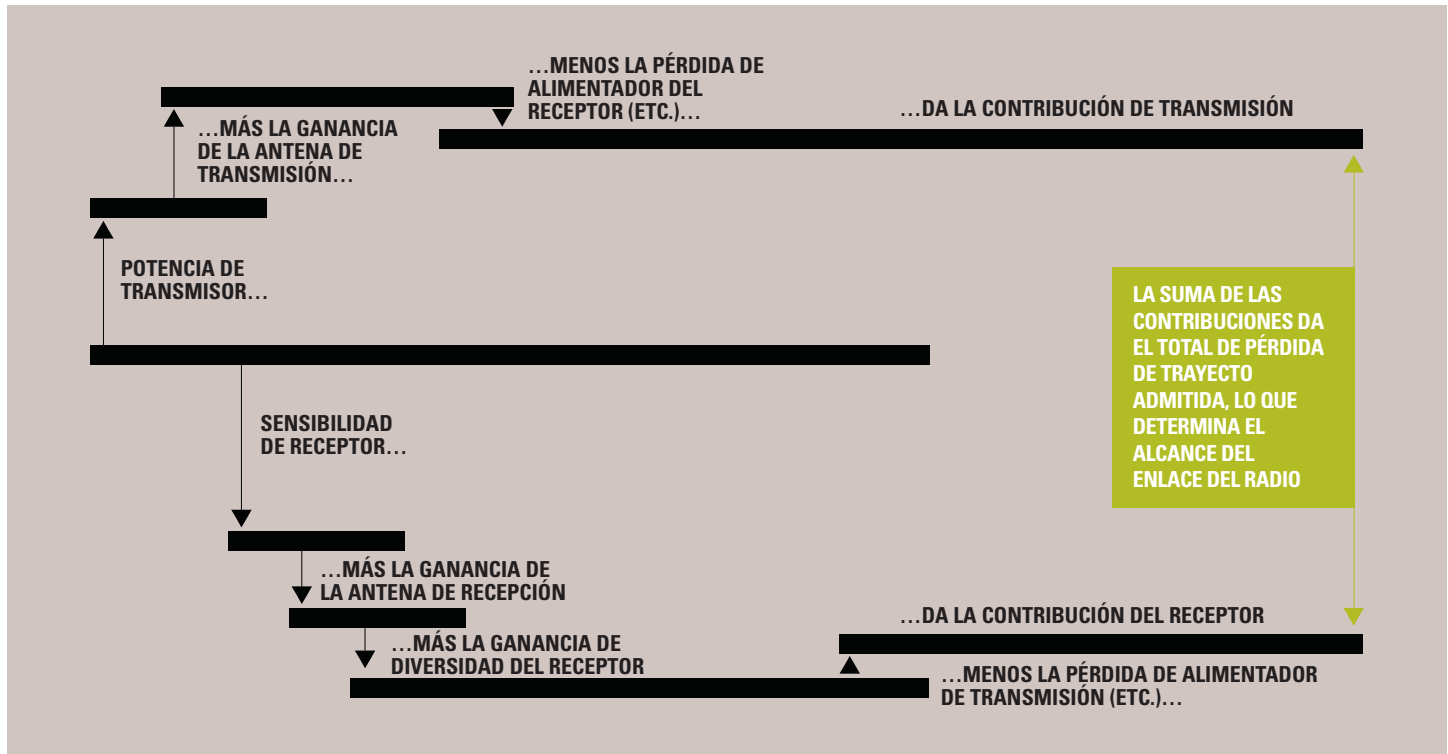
…MENOS LA PÉRDIDA DE ALIMENTADOR DEL RECEPTOR (ETC.)…

…MÁS LA GANANCIA DE LA ANTENA DE TRANSMISIÓN…

…DA LA CONTRIBUCIÓN DE TRANSMISIÓN

POTENCIA DE TRANSMISOR…

LA SUMA DE LAS CONTRIBUCIONES DA EL TOTAL DE PÉRDIDA DE TRAYECTO ADMITIDA, LO QUE DETERMINA EL ALCANCE DEL ENLACE DEL RADIO

SENSIBILIDAD DE RECEPTOR…

…MÁS LA GANANCIA DE LA ANTENA DE RECEPCIÓN

…MÁS LA GANANCIA DE DIVERSIDAD DEL RECEPTOR

…DA LA CONTRIBUCIÓN DEL RECEPTOR

…MENOS LA PÉRDIDA DE ALIMENTADOR DE TRANSMISIÓN (ETC.)…